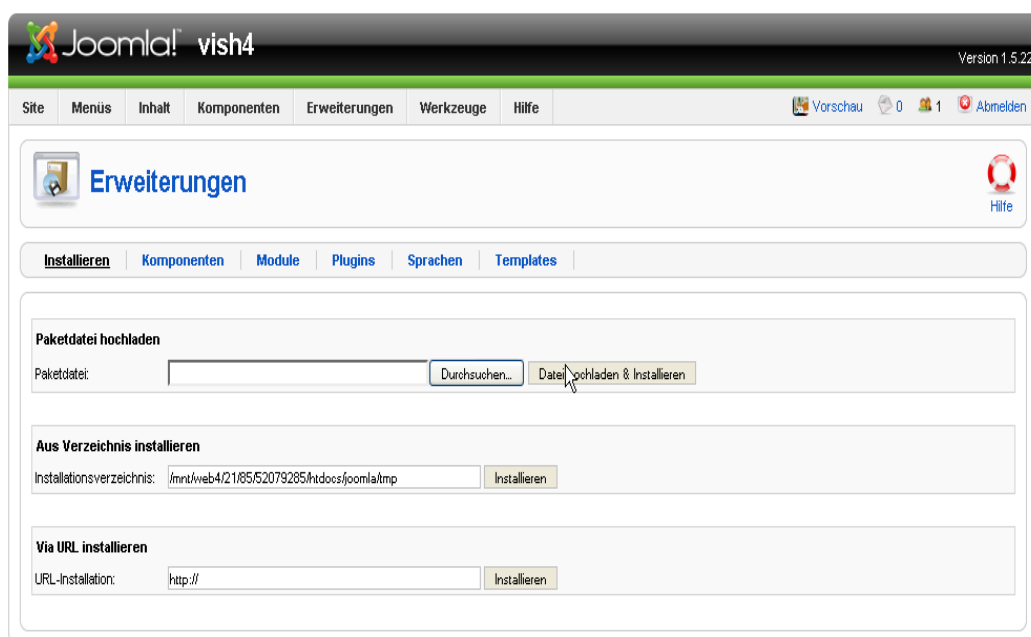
Joomla! vish4

Version 1.5.22

Site | Menüs | Inhalt | Komponenten | Erweiterungen | Werkzeuge | Hilfe

Vorschau 0 1 Abmelden

Erweiterungen

Hilfe

Installieren | Komponenten | Module | Plugins | Sprachen | Templates

Paketdatei hochladen

Paketdatei: Durchsuchen... Datei hochladen & Installieren

Aus Verzeichnis installieren

Installationsverzeichnis: /mnt/web4/21/85/52079285/htdocs/joomla/tmp Installieren

Via URL installieren

URL-Installation: http:// Installieren